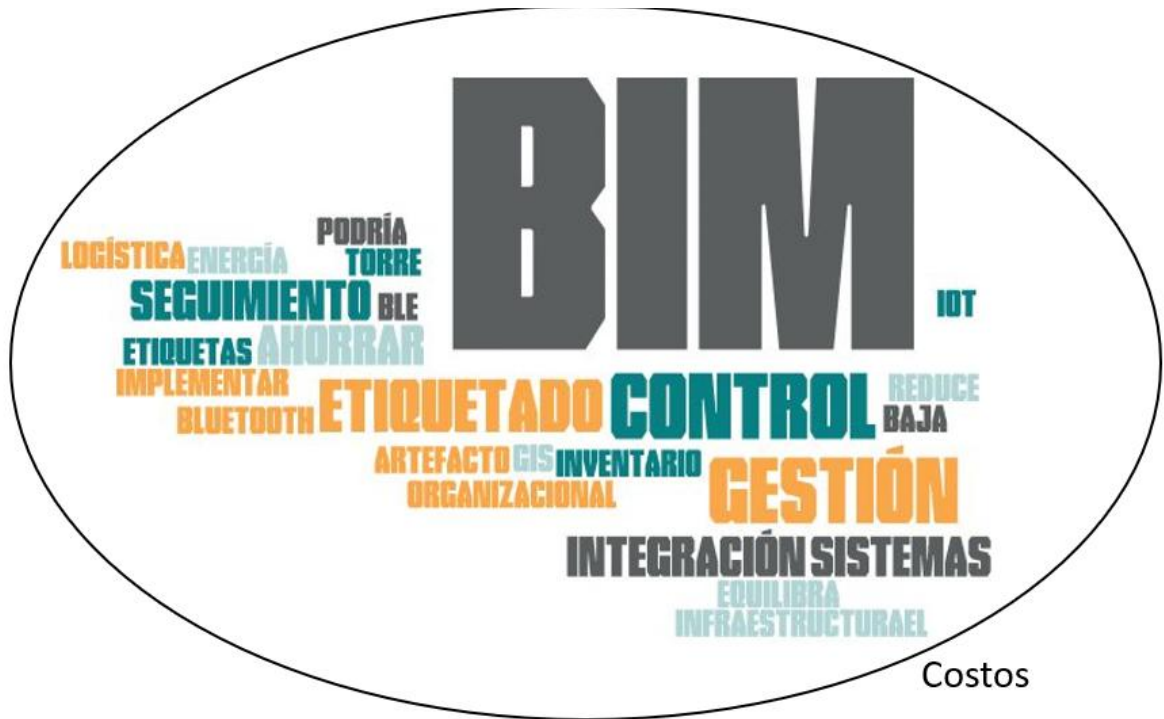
BIM
PODRÍA
LOGÍSTICA ENERGÍA TORRE
SEGUIMIENTO BLE
IDT
ETIQUETAS AHORRAR
IMPLEMENTAR
REDUCE
BLUETOOTH ETIQUETADO CONTROL BAJA
ARTEFACTO GIS INVENTARIO
ORGANIZACIONAL
GESTIÓN
INTEGRACIÓN SISTEMAS
EQUILIBRA
INFRAESTRUCTURAEL
Costos